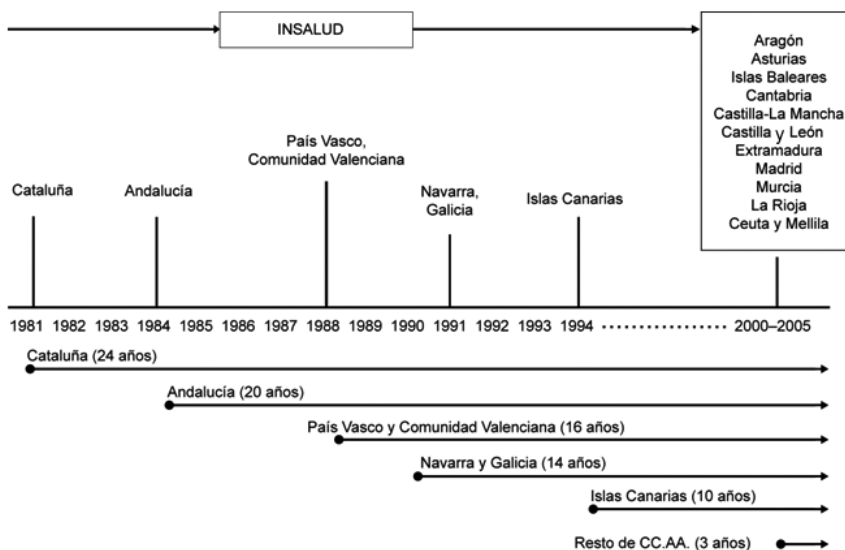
INSALUD

Aragón
Asturias
Islas Baleares
Cantabria
Castilla-La Mancha
Castilla y León
Extramadura
Madrid
Murcia
La Rioja
Ceuta y Mellila

País Vasco, Comunidad Valenciana

Cataluña

Andalucía

Navarra, Galicia

Islas Canarias

1981 1982 1983 1984 1985 1986 1987 1988 1989 1990 1991 1992 1993 1994 2000–2005

Cataluña (24 años)

Andalucía (20 años)

País Vasco y Comunidad Valenciana (16 años)

Navarra y Galicia (14 años)

Islas Canarias (10 años)

Resto de CC.AA. (3 años)